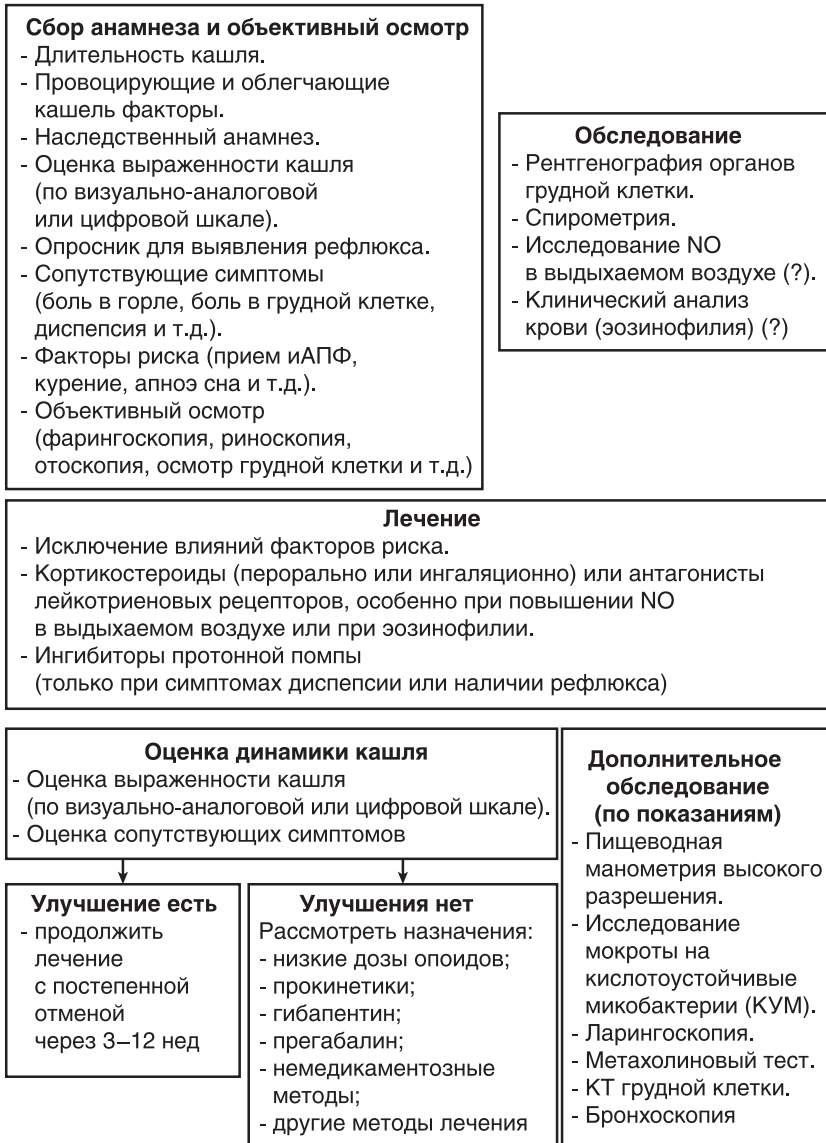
**Сбор анамнеза и объективный осмотр**
- Длительность кашля.
- Провоцирующие и облегчающие кашель факторы.
- Наследственный анамнез.
- Оценка выраженности кашля (по визуально-аналоговой или цифровой шкале).
- Опросник для выявления рефлюкса.
- Сопутствующие симптомы (боль в горле, боль в грудной клетке, диспепсия и т.д.).
- Факторы риска (прием иАПФ, курение, апноэ сна и т.д.).
- Объективный осмотр (фарингоскопия, риноскопия, отоскопия, осмотр грудной клетки и т.д.)

**Обследование**
- Рентгенография органов грудной клетки.
- Спирометрия.
- Исследование NO в выдыхаемом воздухе (?).
- Клинический анализ крови (эозинофилия) (?)

**Лечение**
- Исключение влияний факторов риска.
- Кортикостероиды (перорально или ингаляционно) или антагонисты лейкотриеновых рецепторов, особенно при повышении NO в выдыхаемом воздухе или при эозинофилии.
- Ингибиторы протонной помпы (только при симптомах диспепсии или наличии рефлюкса)

**Оценка динамики кашля**
- Оценка выраженности кашля (по визуально-аналоговой или цифровой шкале).
- Оценка сопутствующих симптомов

**Улучшение есть**
- продолжить лечение с постепенной отменой через 3–12 нед

**Улучшения нет**
Рассмотреть назначения:
- низкие дозы опоидов;
- прокинетики;
- габапентин;
- прегабалин;
- немедикаментозные методы;
- другие методы лечения

**Дополнительное обследование (по показаниям)**
- Пищеводная манометрия высокого разрешения.
- Исследование мокроты на кислотоустойчивые микобактерии (КУМ).
- Ларингоскопия.
- Метахолиновый тест.
- КТ грудной клетки.
- Бронхоскопия